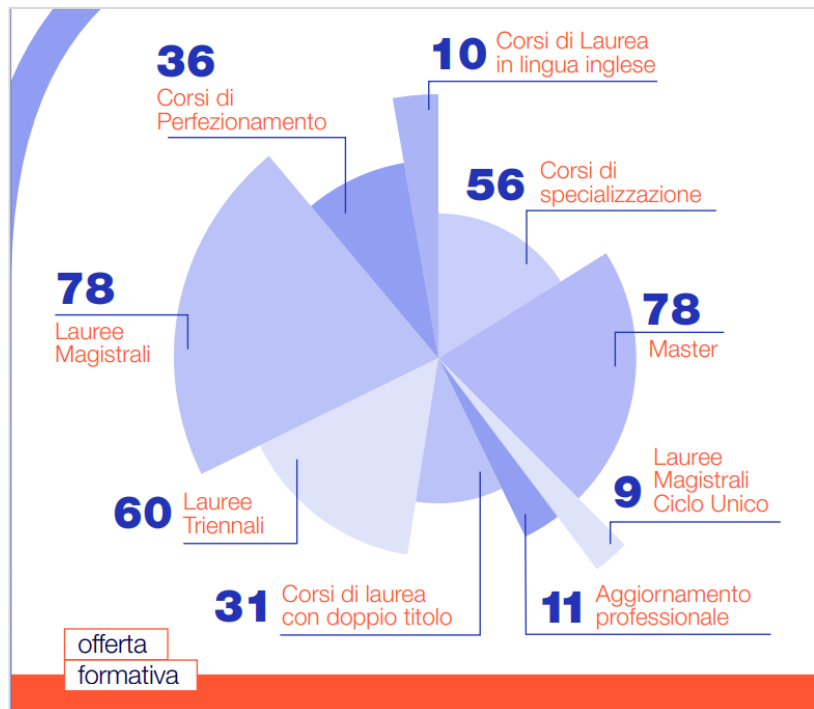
36
Corsi di Perfezionamento

10 Corsi di Laurea in lingua inglese

56 Corsi di specializzazione

78
Lauree Magistrali

78
Master

9 Lauree Magistrali Ciclo Unico

60 Lauree Triennali

31 Corsi di laurea con doppio titolo

11 Aggiornamento professionale

offerta
formativa